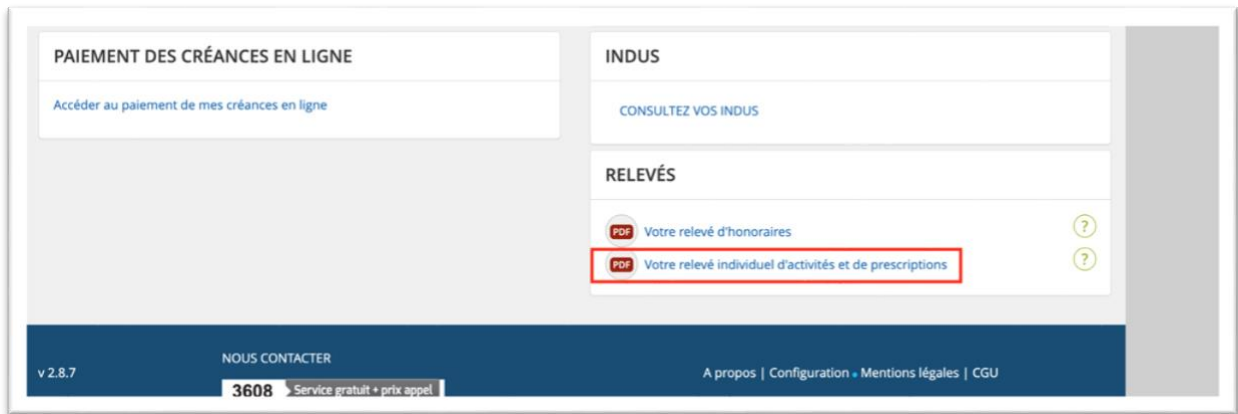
PAIEMENT DES CRÉANCES EN LIGNE

Accéder au paiement de mes créances en ligne

INDUS

CONSULTEZ VOS INDUS

RELEVÉS

PDF Votre relevé d'honoraires

?

PDF Votre relevé individuel d'activités et de prescriptions

?

v 2.8.7

NOUS CONTACTER

3608 Service gratuit + prix appel

A propos | Configuration • Mentions légales | CGU